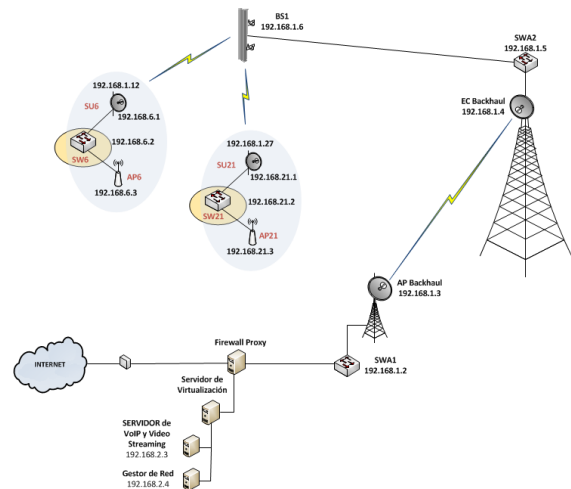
BS1
192.168.1.6

SWA2
192.168.1.5

192.168.1.12
SU6
192.168.6.1
192.168.6.2
SW6
AP6
192.168.6.3

192.168.1.27
SU21
192.168.21.1
192.168.21.2
SW21
AP21
192.168.21.3

EC Backhaul
192.168.1.4

AP Backhaul
192.168.1.3

INTERNET

Firewall Proxy

SWA1
192.168.1.2

Servidor de Virtualización

SERVIDOR de VoIP y Video Streaming
192.168.2.3

Gestor de Red
192.168.2.4